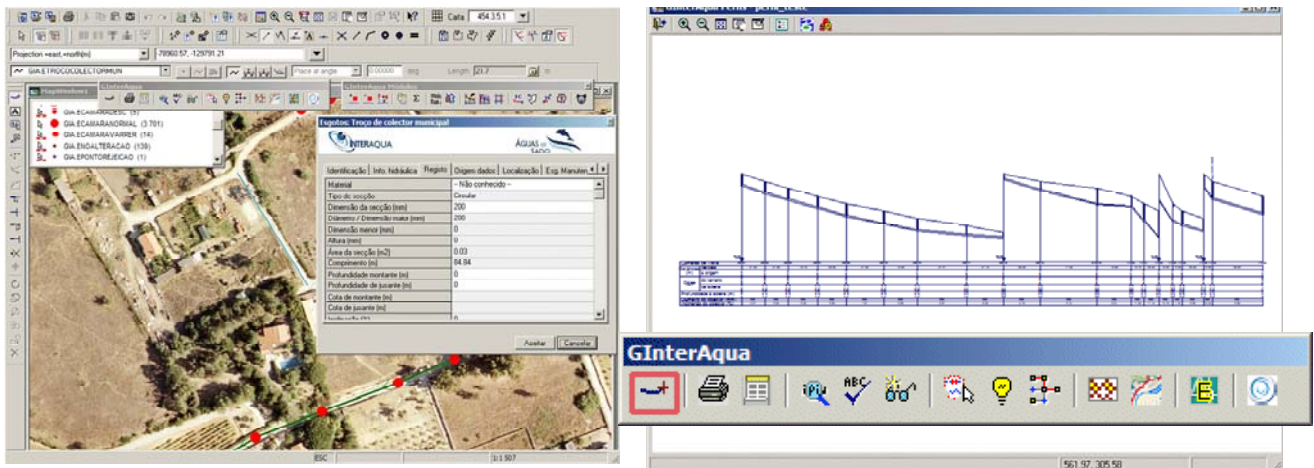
Carta 454.3.5.1

Projection =east,=north(m) -78960.57, -129791.21

GIA.ETROCOCOLECTORMUN

Place at angle 0.00000 deg Length: 21.7 m

MapWindows

GInterAqua

GInterAqua Modules

GIA.ECAMARADESC (5)

GIA.ECAMARANORMAL (3 701)

GIA.ECAMARAVARRER (14)

GIA.ENOALTERACAO (139)

GIA.EPONTOREJEICAO (1)

Esgotos: Troço de colector municipal

INTERAQUA

ÁGUAS DO SADO

Identificação | Info. hidráulica | Registo | Origem dados | Localização | Esg. Manuten

| | |
|---|---|
| Material | -- Não conhecido -- |
| Tipo de secção | Circular |
| Dimensão da secção [mm] | 200 |
| Diâmetro / Dimensão maior [mm] | 200 |
| Dimensão menor [mm] | 0 |
| Altura [mm] | 0 |
| Área da secção [m2] | 0.03 |
| Comprimento [m] | 84.84 |
| Profundidade montante [m] | 0 |
| Profundidade de jusante [m] | 0 |
| Cota de montante [m] | |
| Cota de jusante [m] | |
| Inclinação [%] | 0 |

Aceitar Cancelar

ESC 1:1 507

GInterAqua Perfis - perfil_tc.dxf

GInterAqua

561.97, 305.58